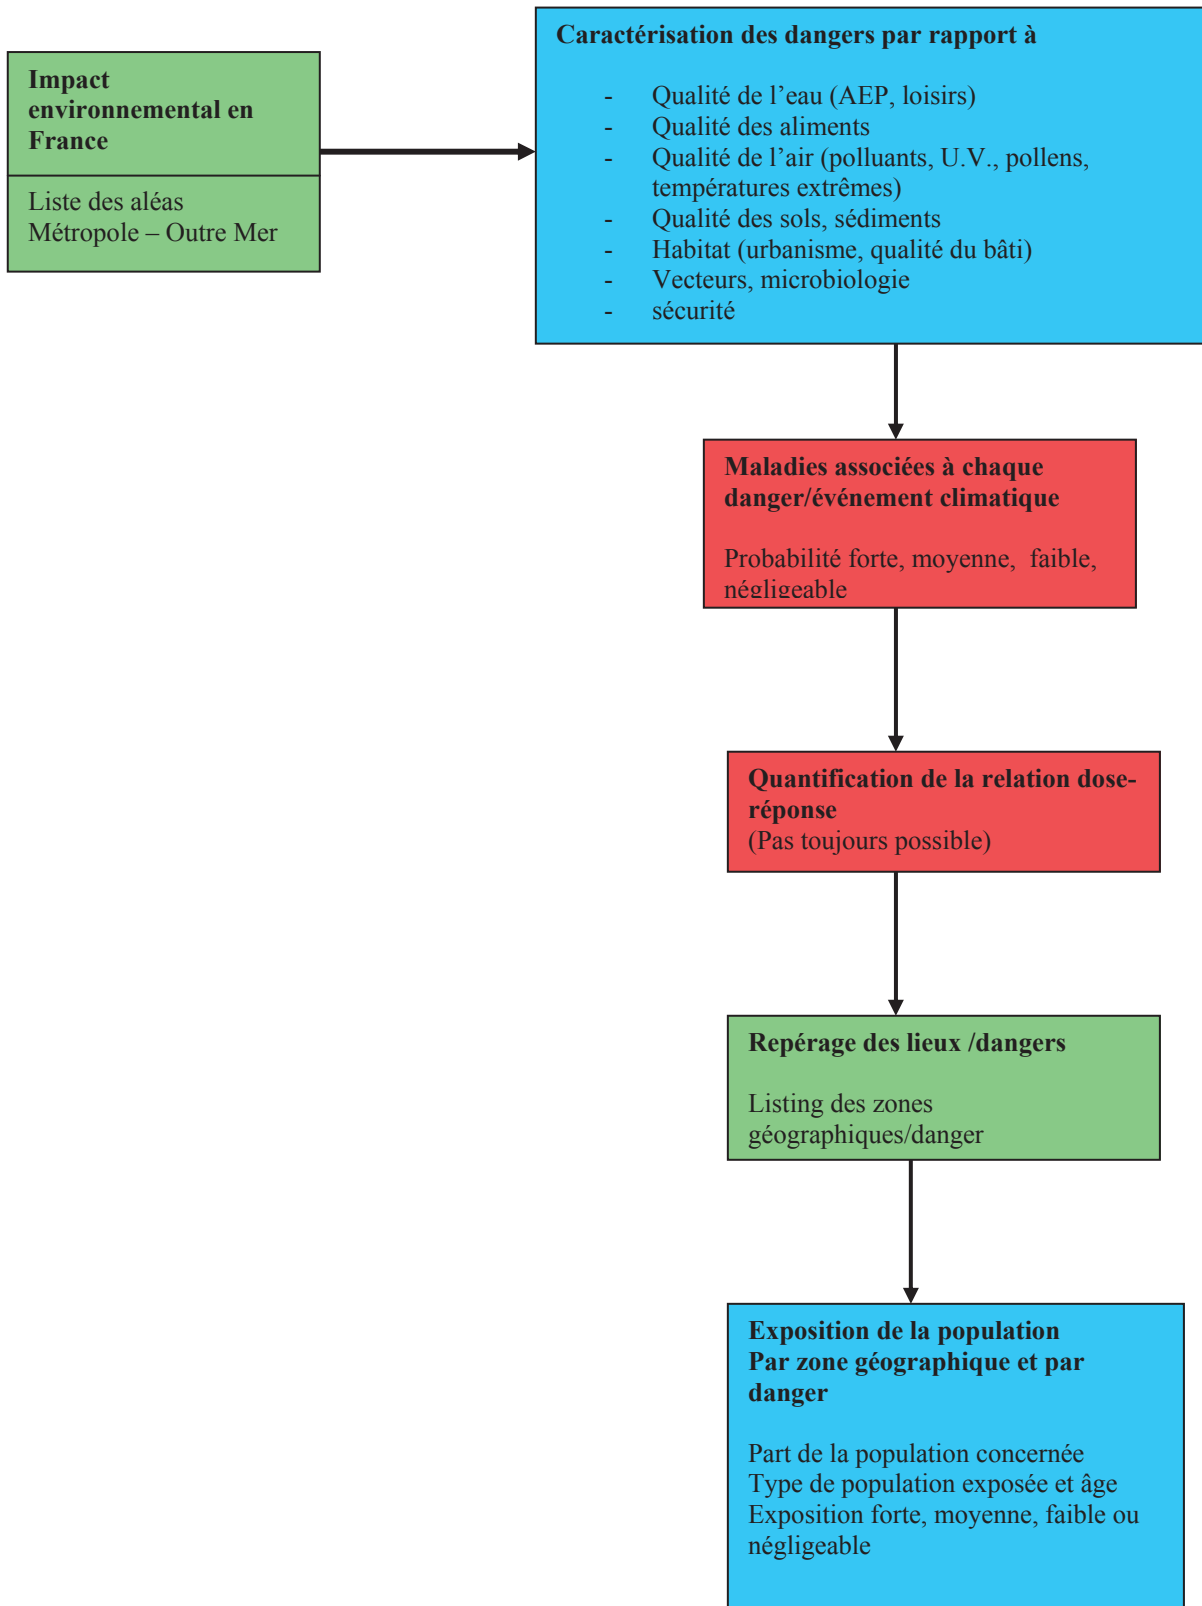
Impact environnemental en France

Liste des aléas
Métropole – Outre Mer

Caractérisation des dangers par rapport à

- Qualité de l'eau (AEP, loisirs)
- Qualité des aliments
- Qualité de l'air (polluants, U.V., pollens, températures extrêmes)
- Qualité des sols, sédiments
- Habitat (urbanisme, qualité du bâti)
- Vecteurs, microbiologie
- sécurité

Maladies associées à chaque danger/événement climatique

Probabilité forte, moyenne, faible, négligeable

Quantification de la relation dose-réponse
(Pas toujours possible)

Repérage des lieux /dangers

Listing des zones géographiques/danger

Exposition de la population
Par zone géographique et par danger

Part de la population concernée
Type de population exposée et âge
Exposition forte, moyenne, faible ou négligeable